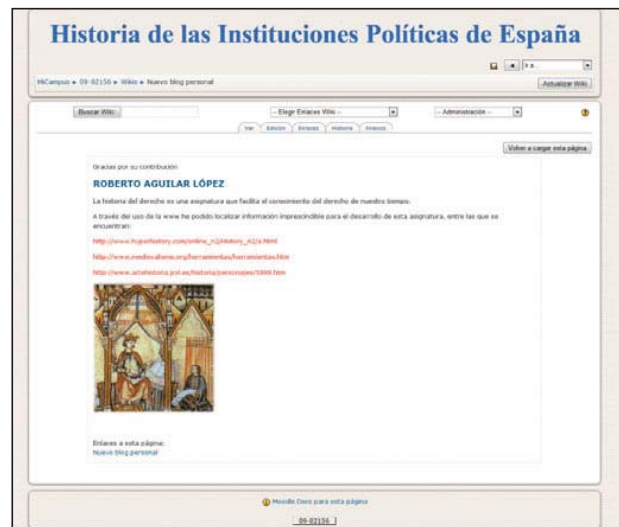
Historia de las Instituciones Políticas de España

Ir a...

MiCampus ▸ 09-82156 ▸ Wikis ▸ Nuevo blog personal

Actualizar Wiki

Buscar Wiki:

-- Elegir Enlaces Wiki --

-- Administración --

Ver | Edición | Enlaces | Historia | Anexos

Gracias por su contribución

Volver a cargar esta página

ROBERTO AGUILAR LÓPEZ

La historia del derecho es una asignatura que facilita el conocimiento del derecho de nuestro tiempo.

A través del uso de la www he podido localizar información imprescindible para el desarrollo de esta asignatura, entre las que se encuentran:

http://www.hyperhistory.com/online_n2/History_n2/a.html

http://www.medievalismo.org/herramientas/herramientas.htm

http://www.artehistoria.jcyl.es/historia/personajes/5006.htm

Enlaces a esta página:
Nuevo blog personal

Moodle Docs para esta página

09-82156